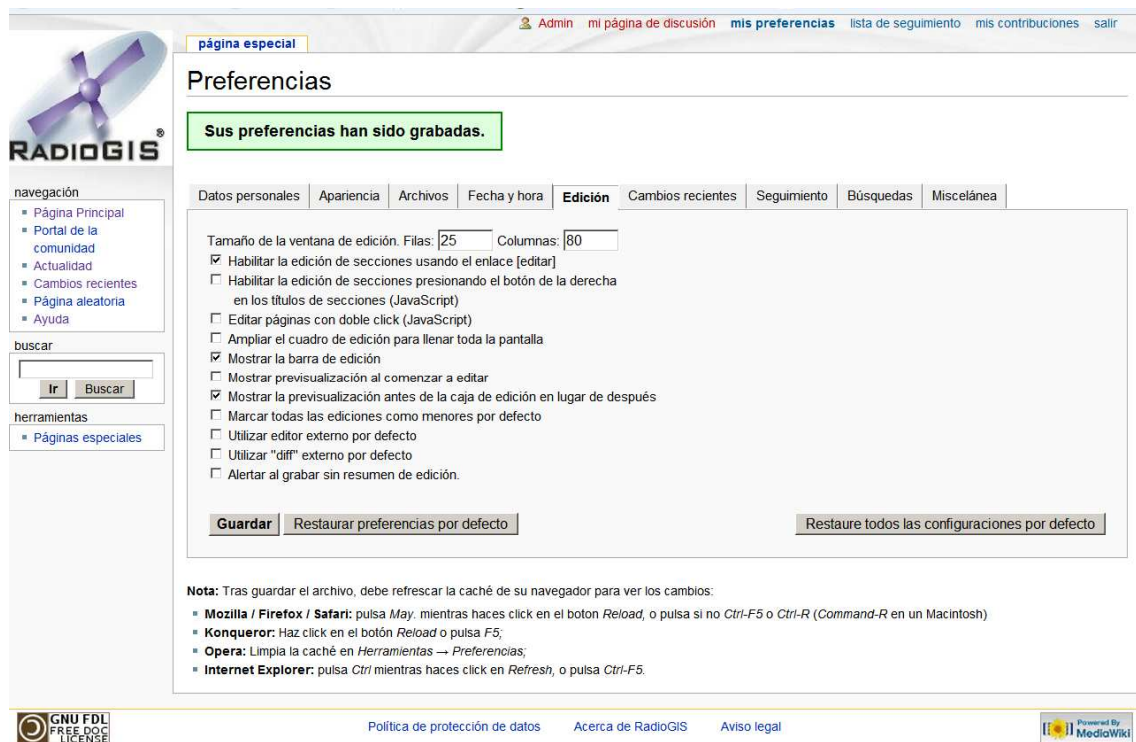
Admin mi página de discusión mis preferencias lista de seguimiento mis contribuciones salir

página especial

RADIOGIS®

Preferencias

Sus preferencias han sido grabadas.

navegación
- Página Principal
- Portal de la comunidad
- Actualidad
- Cambios recientes
- Página aleatoria
- Ayuda

buscar

Ir Buscar

herramientas
- Páginas especiales

Datos personales | Apariencia | Archivos | Fecha y hora | Edición | Cambios recientes | Seguimiento | Búsquedas | Miscelánea

Tamaño de la ventana de edición. Filas: 25 Columnas: 80
☑ Habilitar la edición de secciones usando el enlace [editar]
☐ Habilitar la edición de secciones presionando el botón de la derecha en los títulos de secciones (JavaScript)
☐ Editar páginas con doble click (JavaScript)
☐ Ampliar el cuadro de edición para llenar toda la pantalla
☑ Mostrar la barra de edición
☐ Mostrar previsualización al comenzar a editar
☑ Mostrar la previsualización antes de la caja de edición en lugar de después
☐ Marcar todas las ediciones como menores por defecto
☐ Utilizar editor externo por defecto
☐ Utilizar "diff" externo por defecto
☐ Alertar al grabar sin resumen de edición.

Guardar | Restaurar preferencias por defecto | Restaure todos las configuraciones por defecto

Nota: Tras guardar el archivo, debe refrescar la caché de su navegador para ver los cambios:
- Mozilla / Firefox / Safari: pulsa May. mientras haces click en el boton Reload, o pulsa si no Ctrl-F5 o Ctrl-R (Command-R en un Macintosh)
- Konqueror: Haz click en el botón Reload o pulsa F5;
- Opera: Limpia la caché en Herramientas → Preferencias;
- Internet Explorer: pulsa Ctrl mientras haces click en Refresh, o pulsa Ctrl-F5.

GNU FDL FREE DOC LICENSE

Política de protección de datos Acerca de RadioGIS Aviso legal

Powered By MediaWiki